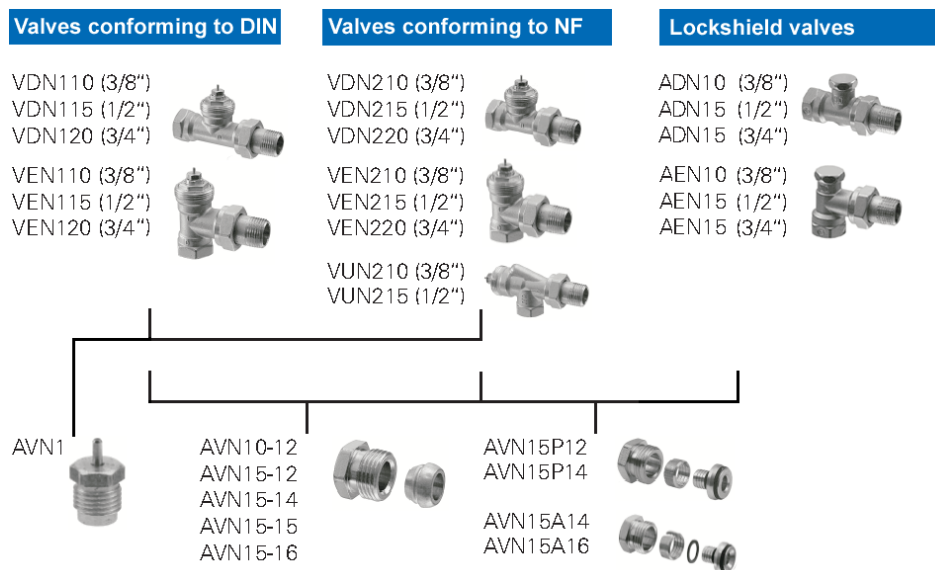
Valves conforming to DIN

VDN110 (3/8“)
VDN115 (1/2“)
VDN120 (3/4“)

VEN110 (3/8“)
VEN115 (1/2“)
VEN120 (3/4“)

Valves conforming to NF

VDN210 (3/8“)
VDN215 (1/2“)
VDN220 (3/4“)

VEN210 (3/8“)
VEN215 (1/2“)
VEN220 (3/4“)

VUN210 (3/8“)
VUN215 (1/2“)

Lockshield valves

ADN10 (3/8“)
ADN15 (1/2“)
ADN15 (3/4“)

AEN10 (3/8“)
AEN15 (1/2“)
AEN15 (3/4“)

AVN1

AVN10-12
AVN15-12
AVN15-14
AVN15-15
AVN15-16

AVN15P12
AVN15P14

AVN15A14
AVN15A16